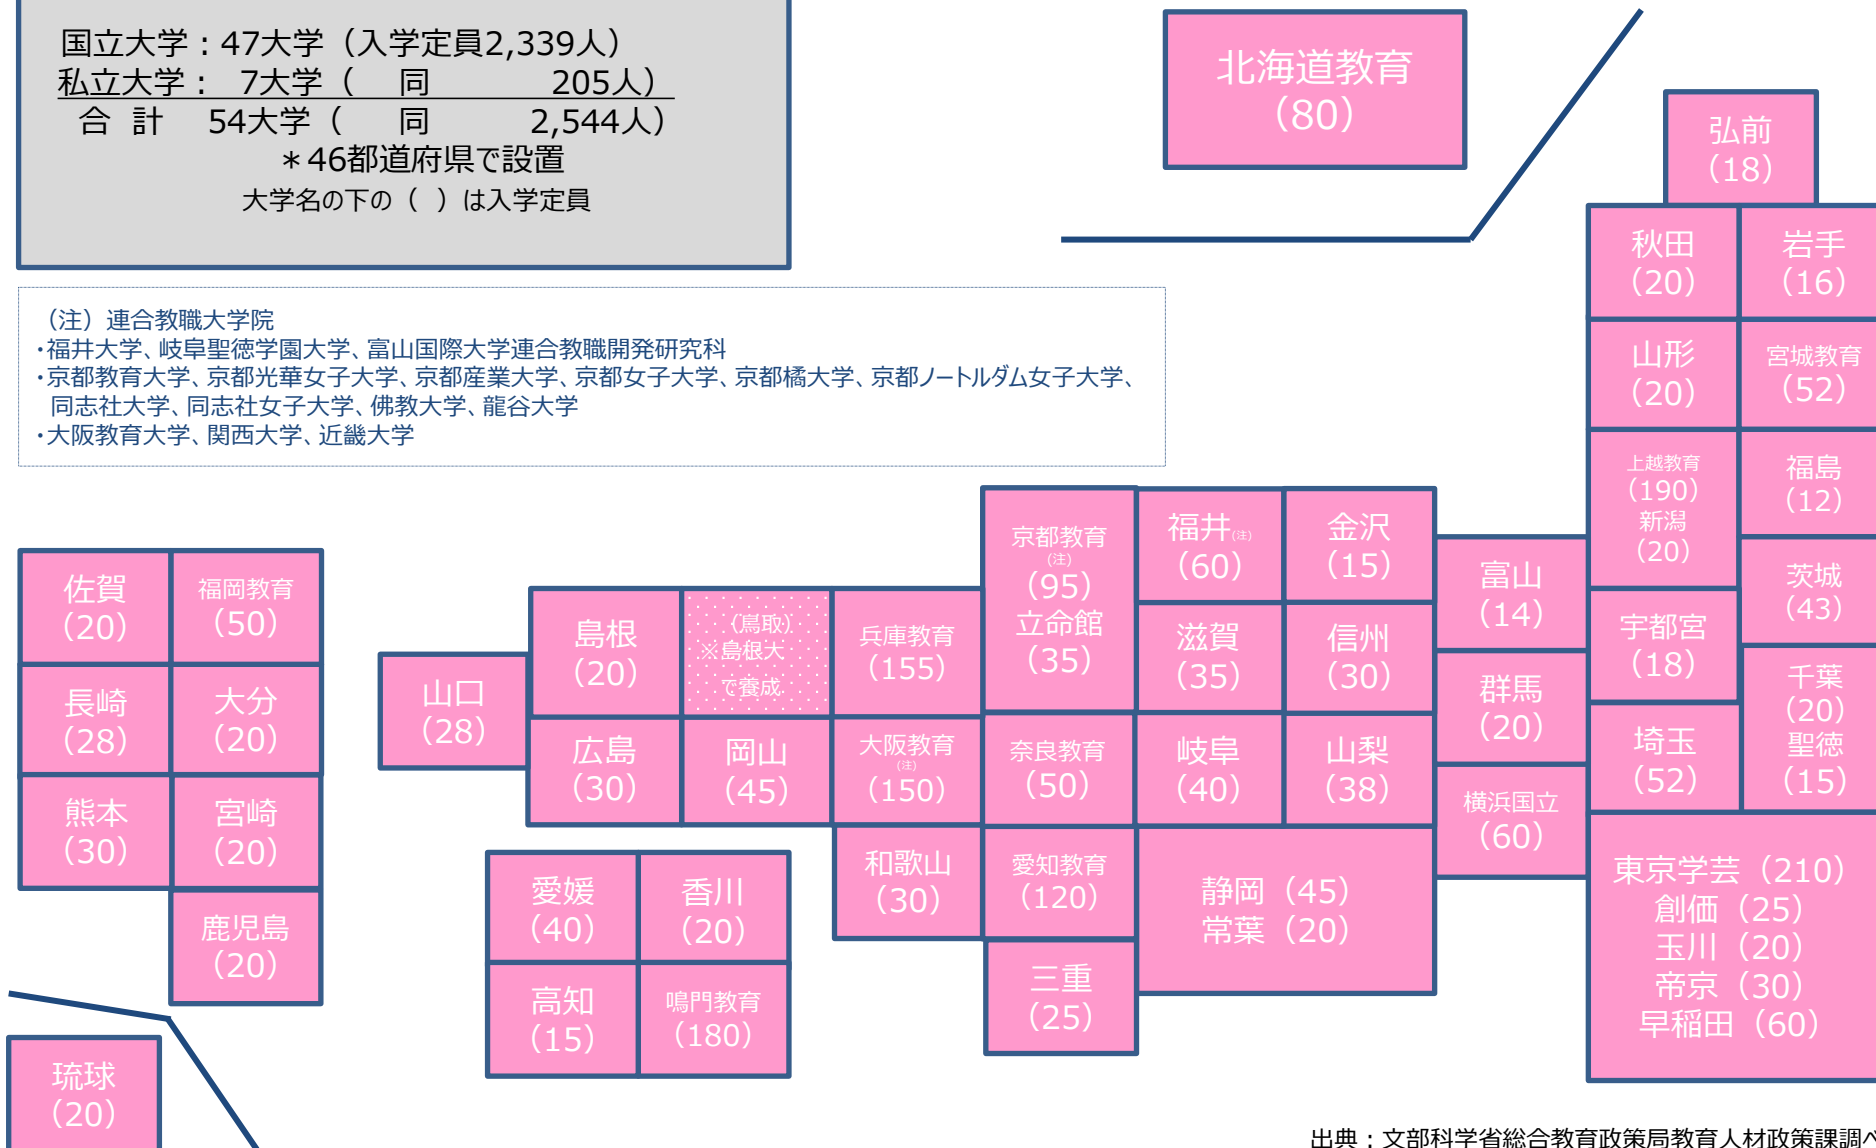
国立大学：47大学（入学定員2,339人）
私立大学： 7大学（ 同 205人）
合 計 54大学（ 同 2,544人）
＊46都道府県で設置
大学名の下の（ ）は入学定員

（注）連合教職大学院
・福井大学、岐阜聖徳学園大学、富山国際大学連合教職開発研究科
・京都教育大学、京都光華女子大学、京都産業大学、京都女子大学、京都橘大学、京都ノートルダム女子大学、同志社大学、同志社女子大学、佛教大学、龍谷大学
・大阪教育大学、関西大学、近畿大学

北海道教育（80）

弘前（18）

秋田（20）

岩手（16）

山形（20）

宮城教育（52）

上越教育（190）
新潟（20）

福島（12）

茨城（43）

宇都宮（18）

千葉（20）
聖徳（15）

埼玉（52）

東京学芸（210）
創価（25）
玉川（20）
帝京（30）
早稲田（60）

富山（14）

群馬（20）

横浜国立（60）

京都教育(注)（95）
立命館（35）

福井(注)（60）

金沢（15）

滋賀（35）

信州（30）

奈良教育（50）

岐阜（40）

山梨（38）

愛知教育（120）

静岡（45）
常葉（20）

三重（25）

兵庫教育（155）

大阪教育(注)（150）

和歌山（30）

島根（20）

（鳥取）
※島根大で養成

広島（30）

岡山（45）

山口（28）

愛媛（40）

香川（20）

高知（15）

鳴門教育（180）

佐賀（20）

福岡教育（50）

長崎（28）

大分（20）

熊本（30）

宮崎（20）

鹿児島（20）

琉球（20）

出典：文部科学省総合教育政策局教育人材政策課調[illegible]